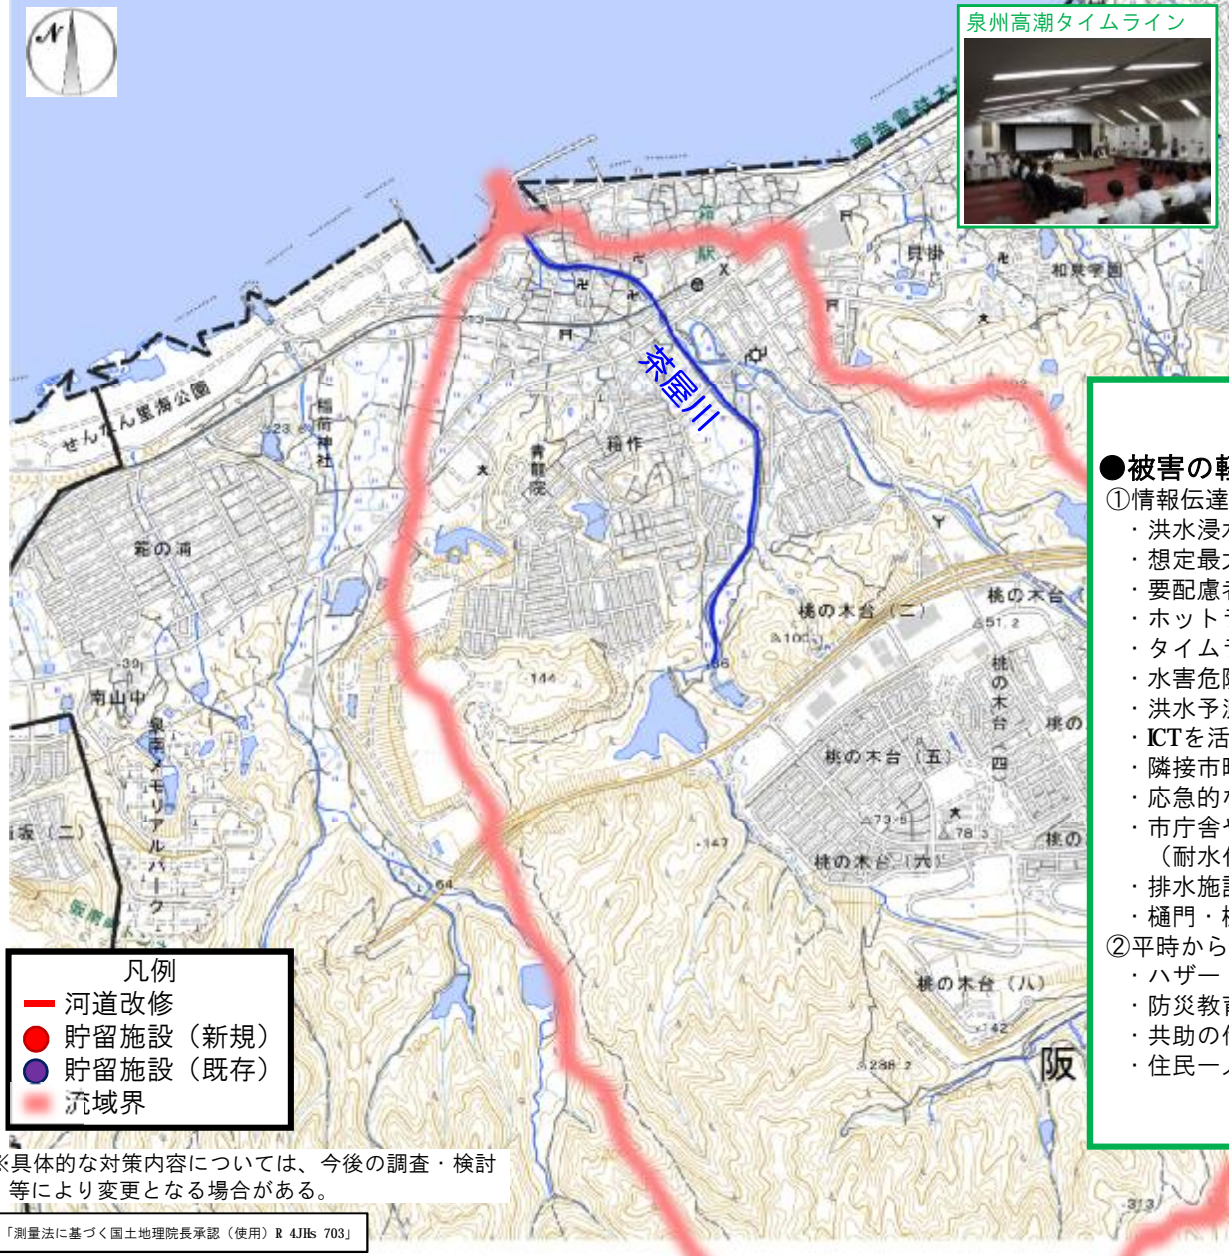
N

泉州高潮タイムライン

茶屋川

箱作
貝掛
和泉学園
せんなん里海公園
稲荷神社
青龍院
箱作
箱の浦
桃の木台（二）
桃の木台
桃の木台（五）
桃の木台（四）
桃の木台（六）
桃の木台（八）
南山中
泉南メモリアルパーク
阪
144
100
51.2
73.5
78.3
147
64
142
238.2
313
39
23
66

●被害の軽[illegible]
①情報伝達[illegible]
・洪水浸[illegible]
・想定最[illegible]
・要配慮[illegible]
・ホット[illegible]
・タイム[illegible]
・水害危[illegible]
・洪水予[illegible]
・ICTを活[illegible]
・隣接市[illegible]
・応急的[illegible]
・市庁舎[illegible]
（耐水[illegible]
・排水施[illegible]
・樋門・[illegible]
②平時から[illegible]
・ハザー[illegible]
・防災教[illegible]
・共助の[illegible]
・住民一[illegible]

凡例
河道改修
貯留施設（新規）
貯留施設（既存）
流域界

※具体的な対策内容については、今後の調査・検討等により変更となる場合がある。

「測量法に基づく国土地理院長承認（使用）R 4JHs 703」